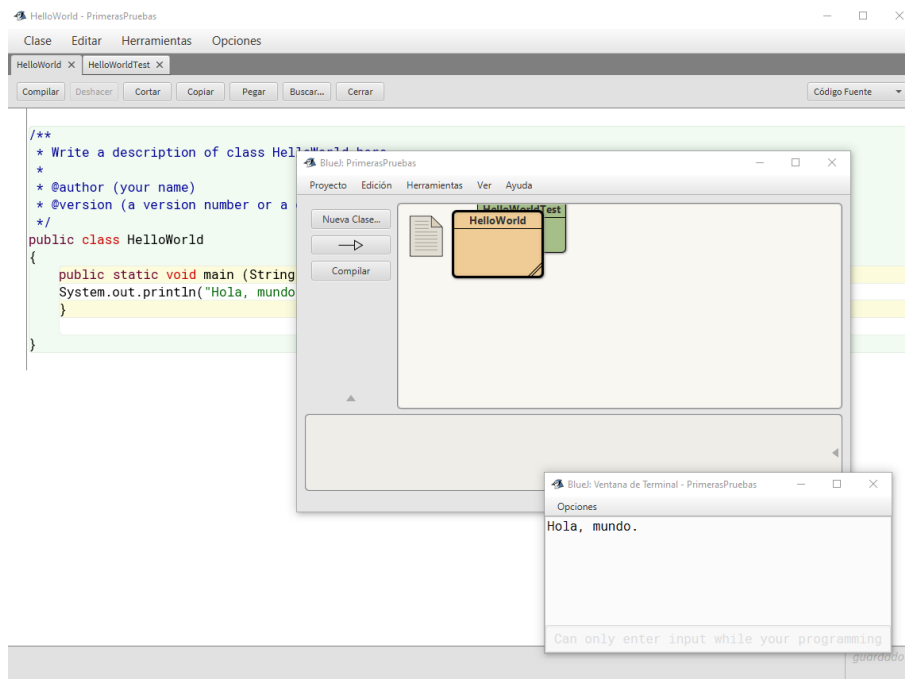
HelloWorld - PrimerasPruebas

Clase Editar Herramientas Opciones

HelloWorld × HelloWorldTest ×

Compilar Deshacer Cortar Copiar Pegar Buscar... Cerrar

Código Fuente

/**
 * Write a description of class Hell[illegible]
 *
 * @author (your name)
 * @version (a version number or a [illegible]
 */
public class HelloWorld
{
    public static void main (String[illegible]
    System.out.println("Hola, mundo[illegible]
    }

}

BlueJ: PrimerasPruebas

Proyecto Edición Herramientas Ver Ayuda

Nueva Clase...

Compilar

HelloWorldTest

HelloWorld

BlueJ: Ventana de Terminal - PrimerasPruebas

Opciones

Hola, mundo.

Can only enter input while your programming

guardado